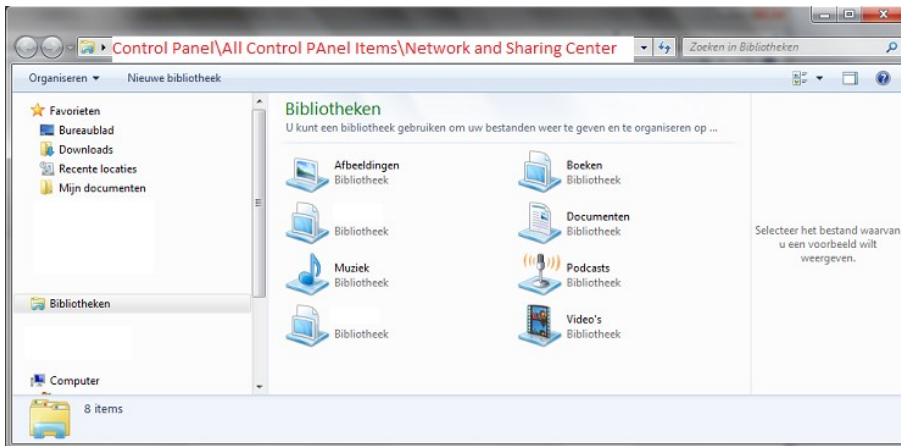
Control Panel\All Control PAnel Items\Network and Sharing Center

Zoeken in Bibliotheken

Organiseren ▾ Nieuwe bibliotheek

Favorieten
Bureaublad
Downloads
Recente locaties
Mijn documenten

Bibliotheken

Computer

Bibliotheken
U kunt een bibliotheek gebruiken om uw bestanden weer te geven en te organiseren op ...

Afbeeldingen
Bibliotheek

Boeken
Bibliotheek

Bibliotheek

Documenten
Bibliotheek

Muziek
Bibliotheek

Podcasts
Bibliotheek

Bibliotheek

Video's
Bibliotheek

Selecteer het bestand waarvan u een voorbeeld wilt weergeven.

8 items